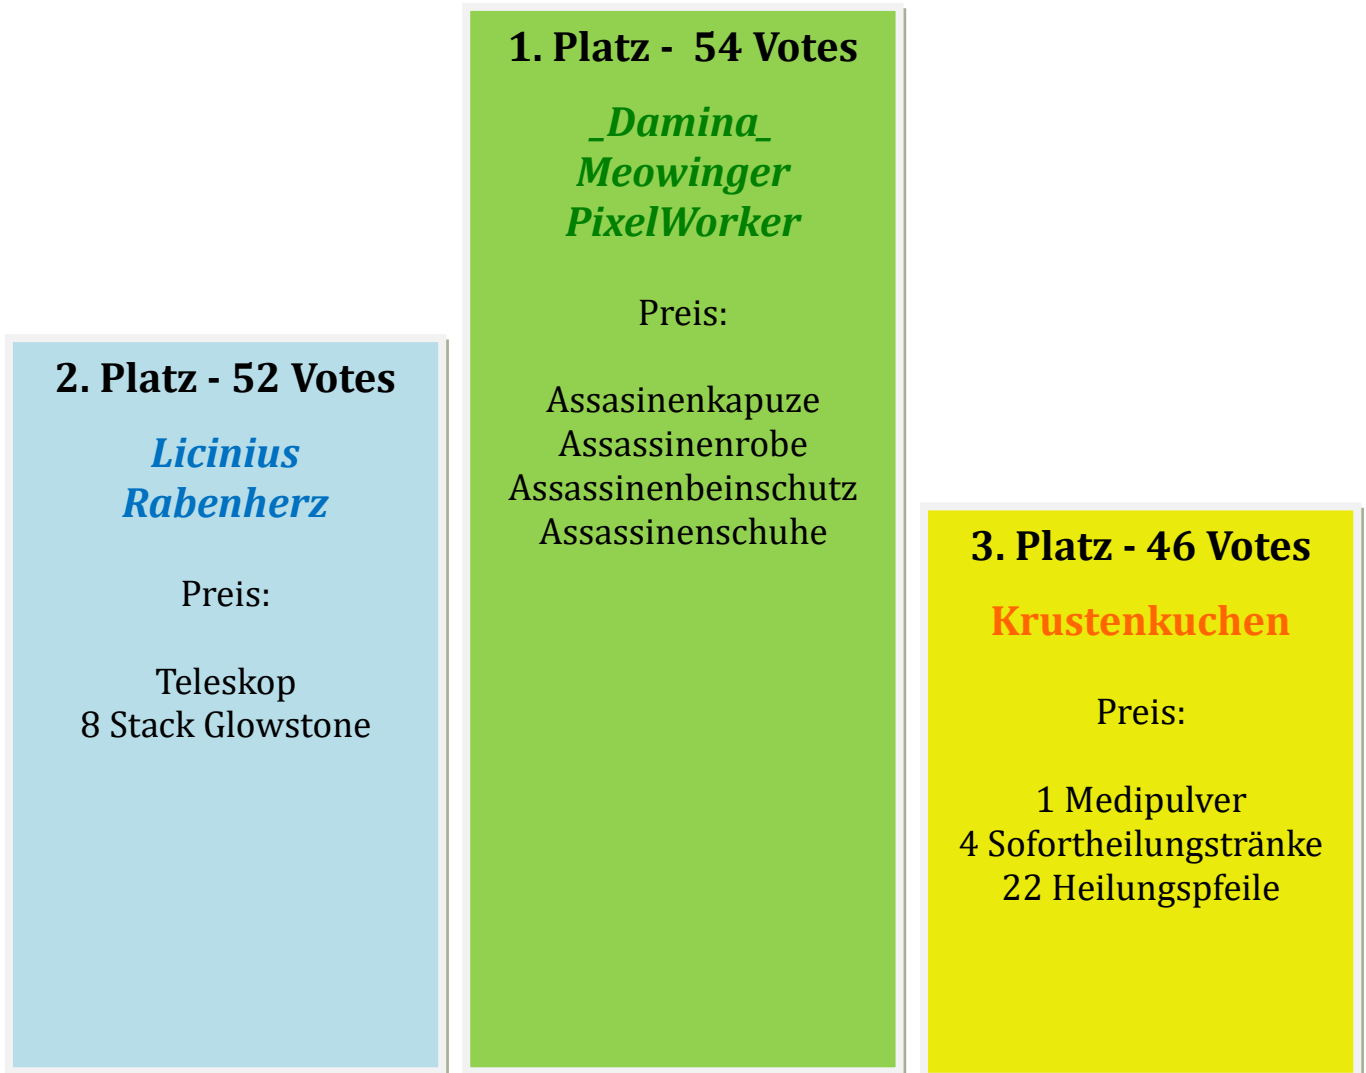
1. Platz - 54 Votes

_Damina_
Meowinger
PixelWorker

Preis:

Assasinenkapuze
Assassinenrobe
Assassinenbeinschutz
Assassinenschuhe

2. Platz - 52 Votes

Licinius
Rabenherz

Preis:

Teleskop
8 Stack Glowstone

3. Platz - 46 Votes

Krustenkuchen

Preis:

1 Medipulver
4 Sofortheilungstränke
22 Heilungspfeile